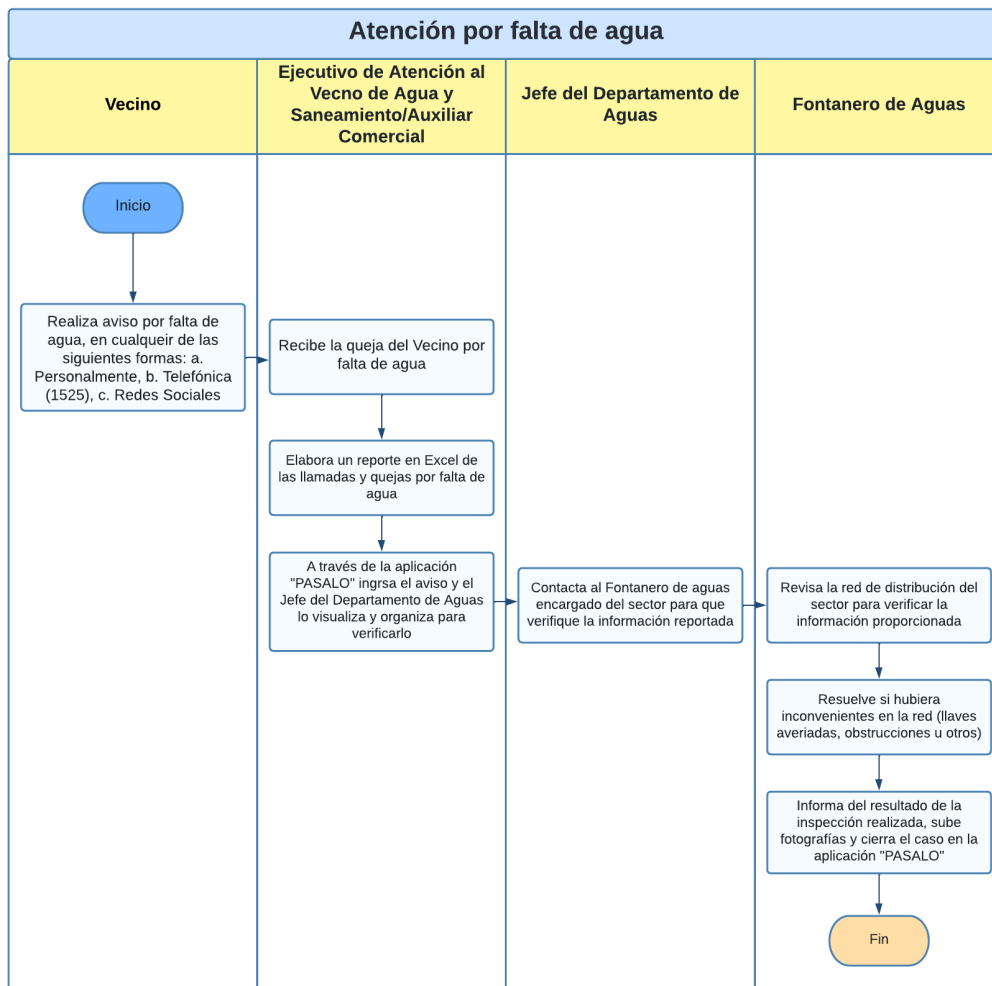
Atención por falta de agua

| Vecino | Ejecutivo de Atención al Vecno de Agua y Saneamiento/Auxiliar Comercial | Jefe del Departamento de Aguas | Fontanero de Aguas |
|---|---|---|---|

Inicio

Realiza aviso por falta de agua, en cualqueir de las siguientes formas: a. Personalmente, b. Telefónica (1525), c. Redes Sociales

Recibe la queja del Vecino por falta de agua

Elabora un reporte en Excel de las llamadas y quejas por falta de agua

A través de la aplicación "PASALO" ingrsa el aviso y el Jefe del Departamento de Aguas lo visualiza y organiza para verificarlo

Contacta al Fontanero de aguas encargado del sector para que verifique la información reportada

Revisa la red de distribución del sector para verificar la información proporcionada

Resuelve si hubiera inconvenientes en la red (llaves averiadas, obstrucciones u otros)

Informa del resultado de la inspección realizada, sube fotografías y cierra el caso en la aplicación "PASALO"

Fin